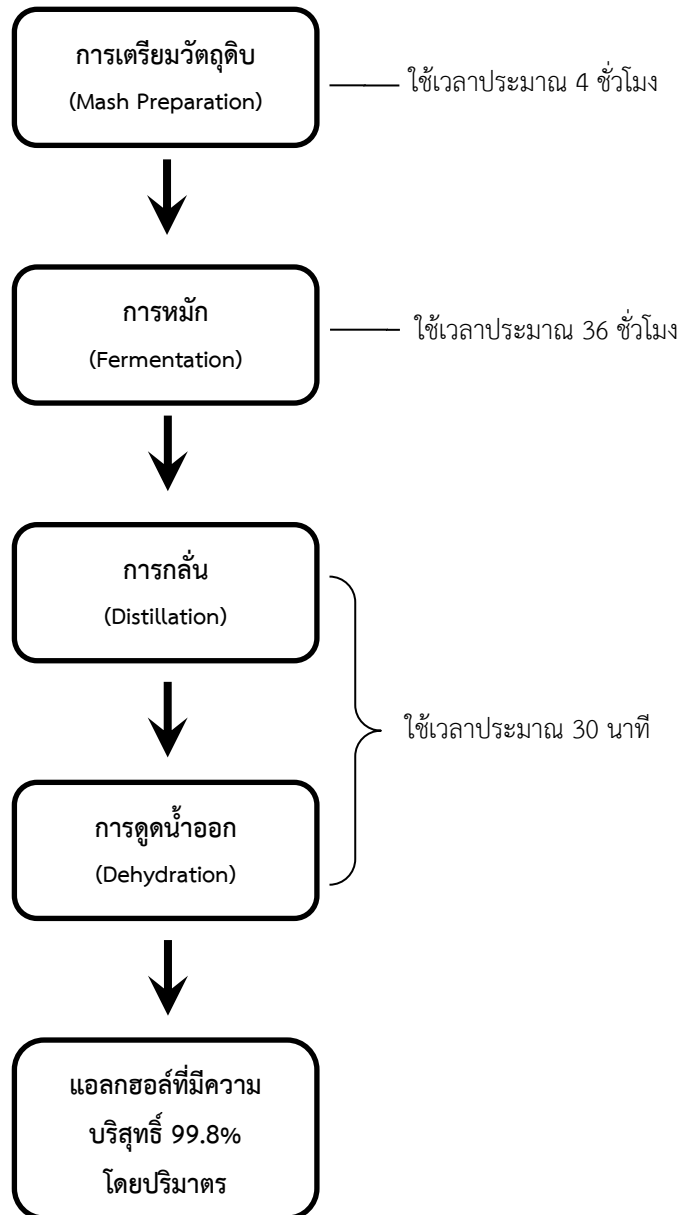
การเตรียมวัตถุดิบ
(Mash Preparation)

ใช้เวลาประมาณ 4 ชั่วโมง

การหมัก
(Fermentation)

ใช้เวลาประมาณ 36 ชั่วโมง

การกลั่น
(Distillation)

การดูดน้ำออก
(Dehydration)

ใช้เวลาประมาณ 30 นาที

แอลกฮอล์ที่มีความบริสุทธิ์ 99.8% โดยปริมาตร